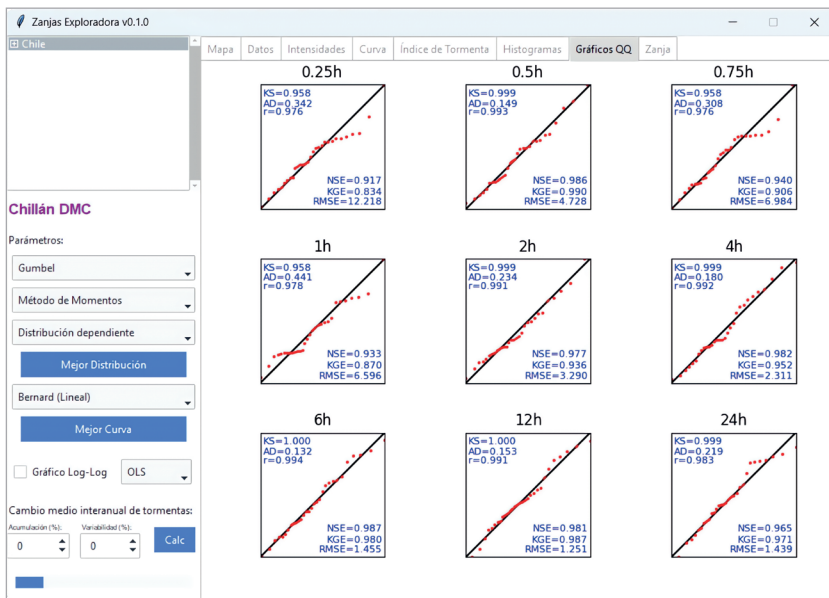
Zanjas Exploradora v0.1.0

⊞ Chile

Chillán DMC

Parámetros:

Gumbel

Método de Momentos

Distribución dependiente

Mejor Distribución

Bernard (Lineal)

Mejor Curva

Gráfico Log-Log

OLS

Cambio medio interanual de tormentas:

Acumulación (%):

0

Variabilidad (%):

0

Calc

Mapa | Datos | Intensidades | Curva | Índice de Tormenta | Histogramas | Gráficos QQ | Zanja

0.25h
KS=0.958
AD=0.342
r=0.976
NSE=0.917
KGE=0.834
RMSE=12.218

0.5h
KS=0.999
AD=0.149
r=0.993
NSE=0.986
KGE=0.990
RMSE=4.728

0.75h
KS=0.958
AD=0.308
r=0.976
NSE=0.940
KGE=0.906
RMSE=6.984

1h
KS=0.958
AD=0.441
r=0.978
NSE=0.933
KGE=0.870
RMSE=6.596

2h
KS=0.999
AD=0.234
r=0.991
NSE=0.977
KGE=0.936
RMSE=3.290

4h
KS=0.999
AD=0.180
r=0.992
NSE=0.982
KGE=0.952
RMSE=2.311

6h
KS=1.000
AD=0.132
r=0.994
NSE=0.987
KGE=0.980
RMSE=1.455

12h
KS=1.000
AD=0.153
r=0.991
NSE=0.981
KGE=0.987
RMSE=1.251

24h
KS=0.999
AD=0.219
r=0.983
NSE=0.965
KGE=0.971
RMSE=1.439